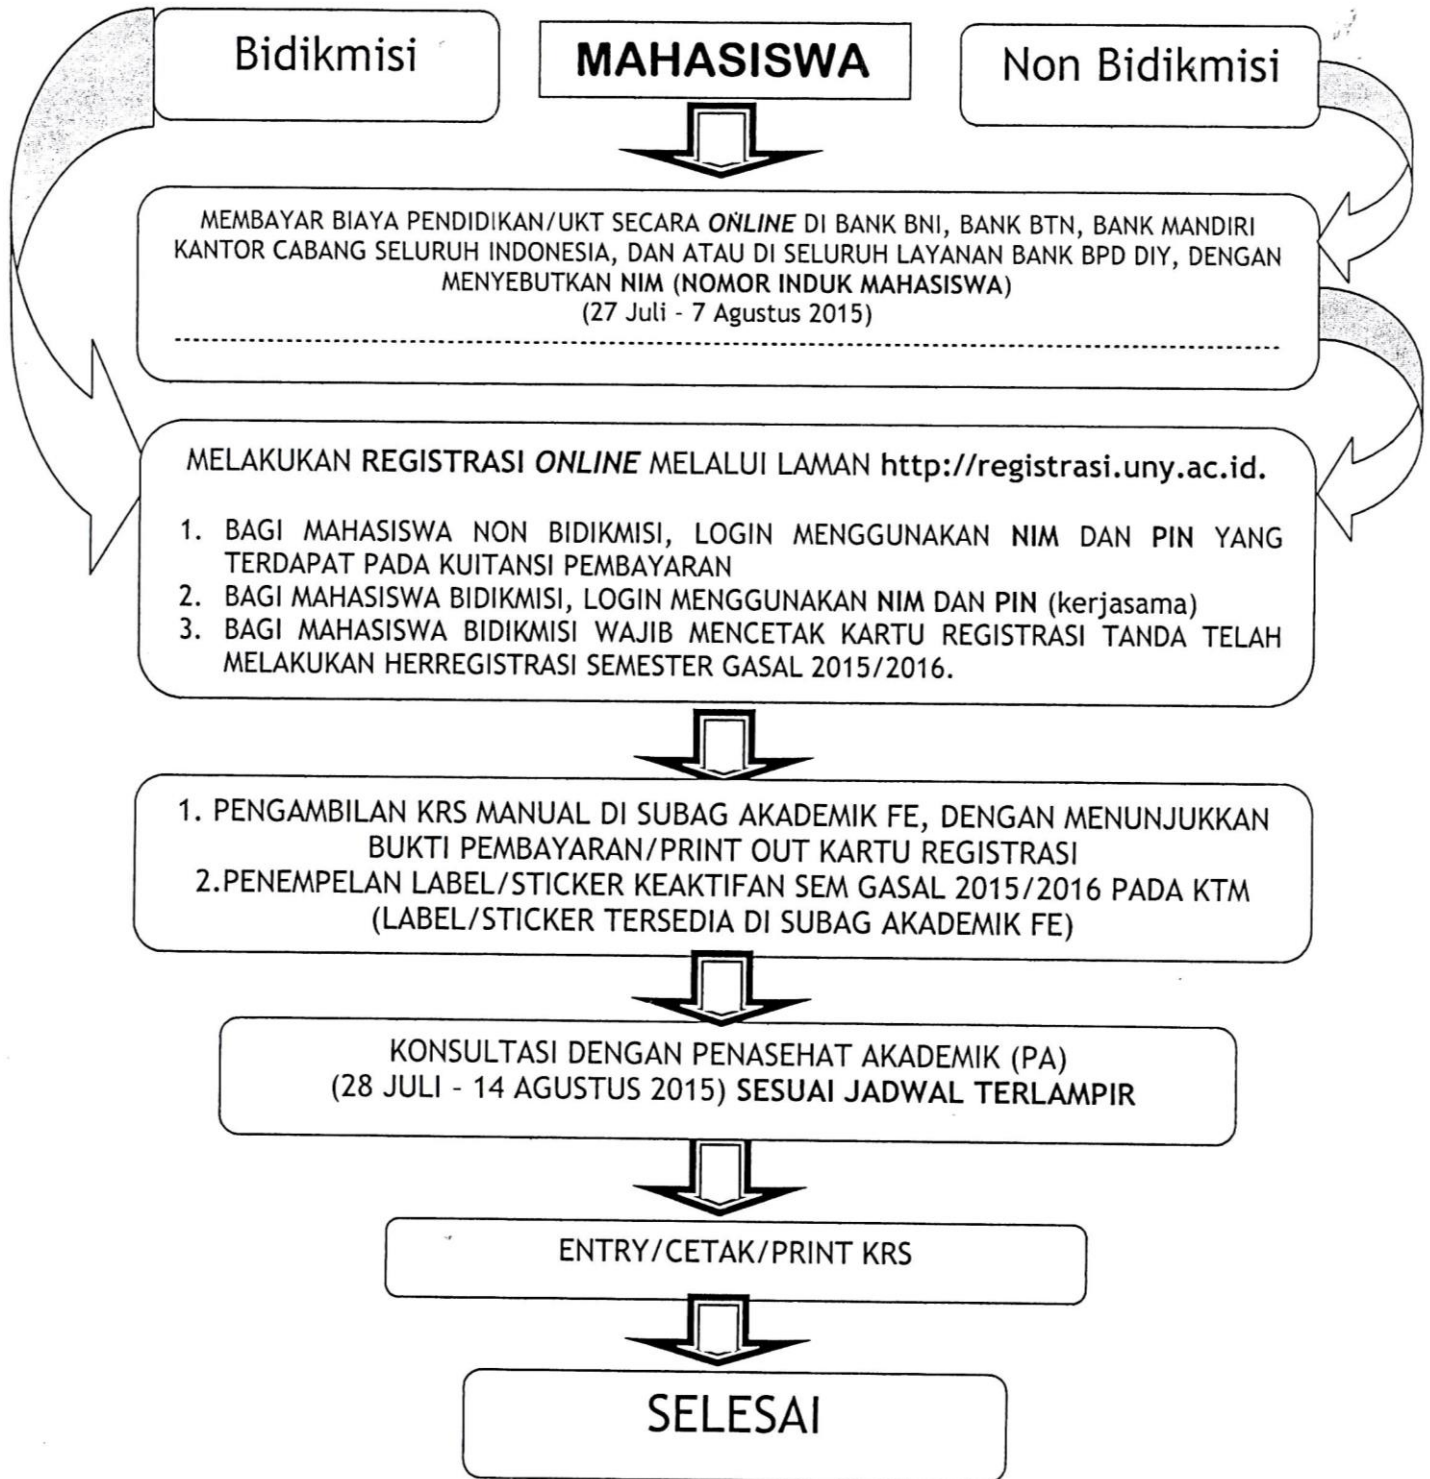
Bidikmisi

MAHASISWA

Non Bidikmisi

MEMBAYAR BIAYA PENDIDIKAN/UKT SECARA ONLINE DI BANK BNI, BANK BTN, BANK MANDIRI KANTOR CABANG SELURUH INDONESIA, DAN ATAU DI SELURUH LAYANAN BANK BPD DIY, DENGAN MENYEBUTKAN NIM (NOMOR INDUK MAHASISWA)
(27 Juli - 7 Agustus 2015)

MELAKUKAN REGISTRASI ONLINE MELALUI LAMAN http://registrasi.uny.ac.id.

1. BAGI MAHASISWA NON BIDIKMISI, LOGIN MENGGUNAKAN NIM DAN PIN YANG TERDAPAT PADA KUITANSI PEMBAYARAN
2. BAGI MAHASISWA BIDIKMISI, LOGIN MENGGUNAKAN NIM DAN PIN (kerjasama)
3. BAGI MAHASISWA BIDIKMISI WAJIB MENCETAK KARTU REGISTRASI TANDA TELAH MELAKUKAN HERREGISTRASI SEMESTER GASAL 2015/2016.

1. PENGAMBILAN KRS MANUAL DI SUBAG AKADEMIK FE, DENGAN MENUNJUKKAN BUKTI PEMBAYARAN/PRINT OUT KARTU REGISTRASI
2.PENEMPELAN LABEL/STICKER KEAKTIFAN SEM GASAL 2015/2016 PADA KTM (LABEL/STICKER TERSEDIA DI SUBAG AKADEMIK FE)

KONSULTASI DENGAN PENASEHAT AKADEMIK (PA)
(28 JULI - 14 AGUSTUS 2015) SESUAI JADWAL TERLAMPIR

ENTRY/CETAK/PRINT KRS

SELESAI